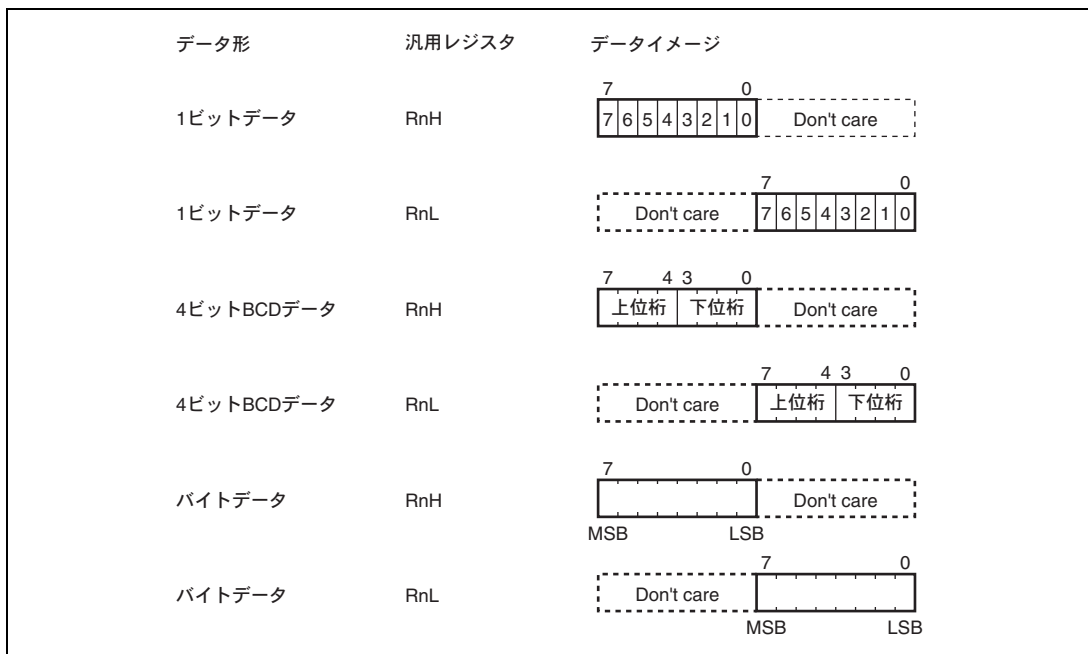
| データ形 | 汎用レジスタ | データイメージ |
|---|---|---|
| 1ビットデータ | RnH | 7 0 / 7 6 5 4 3 2 1 0 / Don't care |
| 1ビットデータ | RnL | 7 0 / Don't care / 7 6 5 4 3 2 1 0 |
| 4ビットBCDデータ | RnH | 7 4 3 0 / 上位桁 下位桁 / Don't care |
| 4ビットBCDデータ | RnL | 7 4 3 0 / Don't care / 上位桁 下位桁 |
| バイトデータ | RnH | 7 0 / Don't care / MSB LSB |
| バイトデータ | RnL | 7 0 / Don't care / MSB LSB |